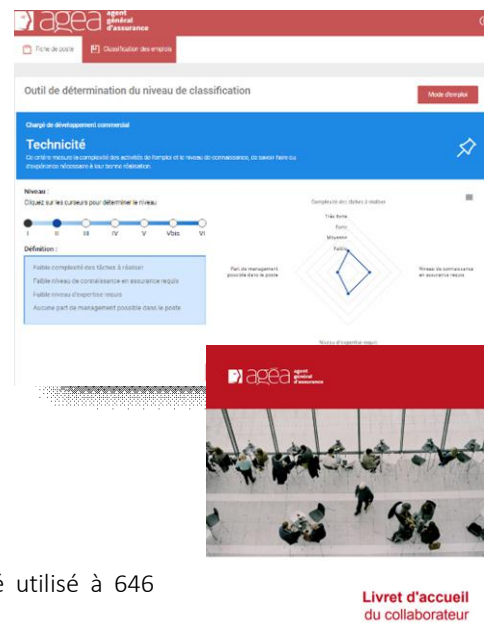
agea agent général d'assurance

Fiche de poste
Classification des emplois

Outil de détermination du niveau de classification

Mode d'emploi

Chargé de développement commercial

Technicité

Ce critère mesure la complexité des activités de l'emploi et le niveau de connaissance, de savoir faire ou d'expérience nécessaire à leur bonne réalisation.

Niveau :
Cliquez sur les curseurs pour déterminer le niveau

I II III IV V Vbis VI

Définition :

Faible complexité des tâches à réaliser
Faible niveau de connaissance en assurance requis
Faible niveau d'expertise requis
Aucune part de management possible dans le poste

Complexité des tâches à réaliser
Très forte
Forte
Moyenne
Faible
Part de management possible dans le poste
Niveau de connaissance en assurance requis
Niveau d'expertise requis

agea agent général d'assurance

é utilisé à 646

Livret d'accueil
du collaborateur